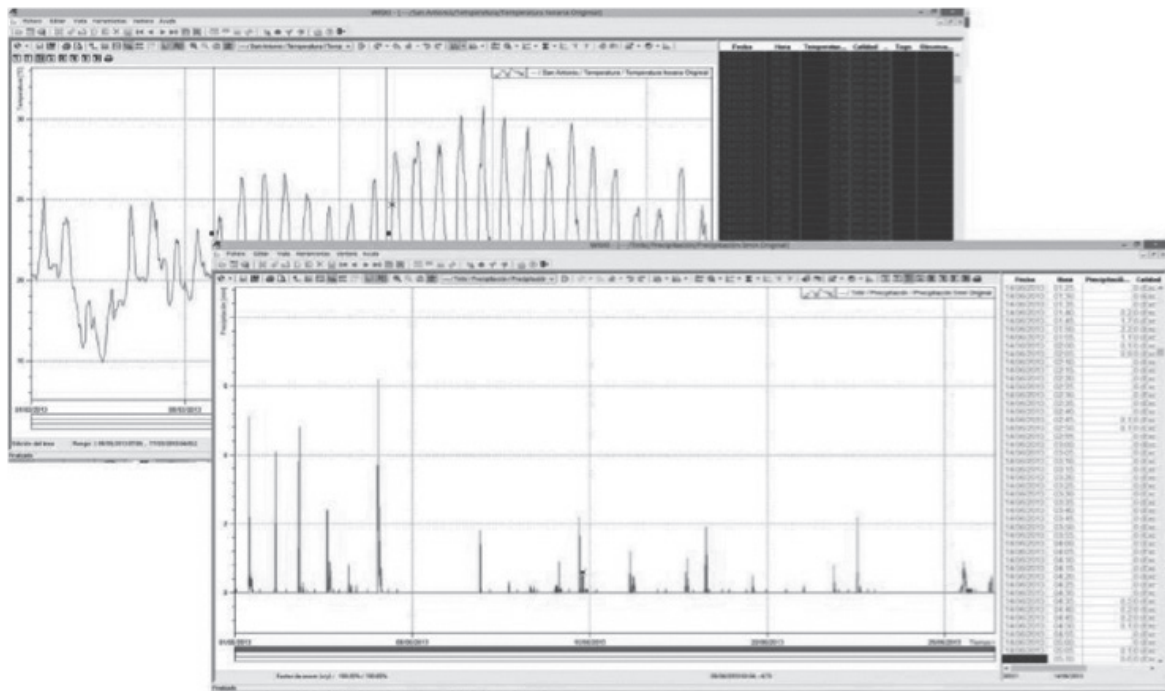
Fichero Editar Vista Herramientas Ventana Ayuda

San Antonio / Temperatura / Temperatura horaria Original

| Fecha | Hora | Temperatur... | Calidad | Tags | Observac... |
|---|---|---|---|---|---|

30

25

20

15

Fichero Editar Vista Herramientas Ventana Ayuda

Total / Precipitación / Precipitación 5min Original

| Fecha | Hora | Precipitació... | Calidad |
|---|---|---|---|
| 14/06/2013 | 01:25 | 0.0 | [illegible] |
| 14/06/2013 | 01:30 | 0.0 | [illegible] |
| 14/06/2013 | 01:35 | 0.0 | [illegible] |
| 14/06/2013 | 01:40 | 0.2 | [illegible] |
| 14/06/2013 | 01:45 | 0.0 | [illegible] |
| 14/06/2013 | 01:50 | 0.2 | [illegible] |
| 14/06/2013 | 01:55 | 0.1 | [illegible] |
| 14/06/2013 | 02:00 | 0.0 | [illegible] |
| 14/06/2013 | 02:05 | 0.0 | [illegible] |
| 14/06/2013 | 02:10 | 0.0 | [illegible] |
| 14/06/2013 | 02:15 | 0.0 | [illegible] |
| 14/06/2013 | 02:20 | 0.0 | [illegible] |
| 14/06/2013 | 02:25 | 0.0 | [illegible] |
| 14/06/2013 | 02:30 | 0.0 | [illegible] |
| 14/06/2013 | 02:35 | 0.0 | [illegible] |
| 14/06/2013 | 02:40 | 0.0 | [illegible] |
| 14/06/2013 | 02:45 | 0.1 | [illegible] |
| 14/06/2013 | 02:50 | 0.1 | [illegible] |
| 14/06/2013 | 02:55 | 0.0 | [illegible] |
| 14/06/2013 | 03:00 | 0.0 | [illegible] |
| 14/06/2013 | 04:40 | 0.2 | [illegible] |
| 14/06/2013 | 04:45 | 0.2 | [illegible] |
| 14/06/2013 | 04:50 | 0.1 | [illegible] |
| 14/06/2013 | 05:05 | 0.1 | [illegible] |

01/06/2013 08/06/2013 15/06/2013 22/06/2013 29/06/2013 Tiempo

Factor de zoom (x,y): 100,00% / 100,00%

Edición del tiempo Rango: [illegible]

Finalizado